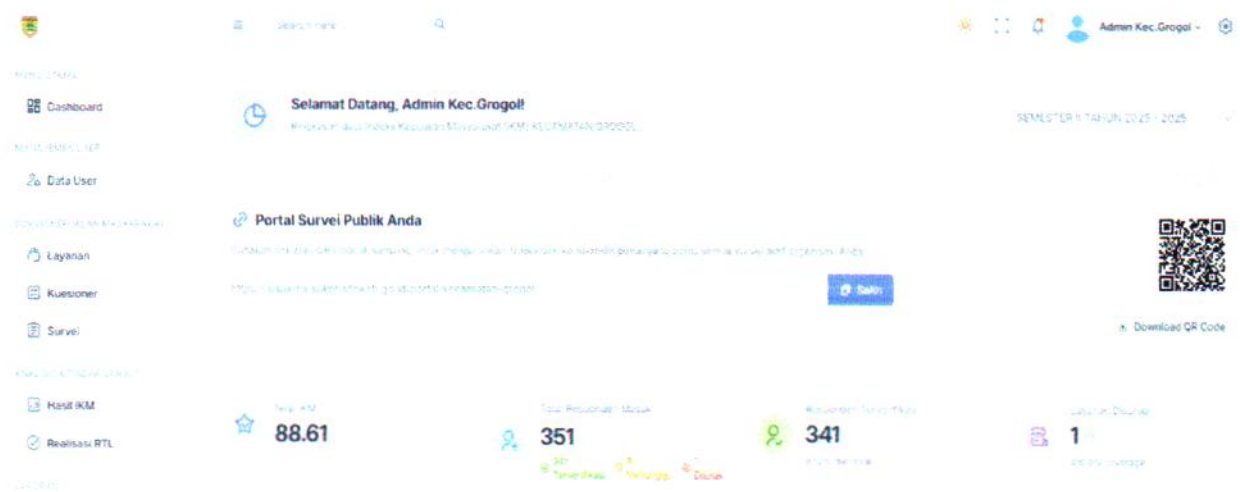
Search here...

Admin Kec.Grogol

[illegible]

Dashboard

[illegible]

Data User

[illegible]

Layanan

Kuesioner

Survei

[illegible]

Hasil IKM

Realisasi RTL

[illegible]

Selamat Datang, Admin Kec.Grogol!

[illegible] Indeks Kepuasan Masyarakat (IKM) KECAMATAN GROGOL

SEMESTER II TAHUN 2025 - 2025

Portal Survei Publik Anda

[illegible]

https://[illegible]/kecamatan-grogol

Salin

Download QR Code

Nilai IKM

88.61

Total Responden Masuk

351

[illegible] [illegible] Ditolak

Responden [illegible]

341

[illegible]

Layanan Disurvei

1

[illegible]